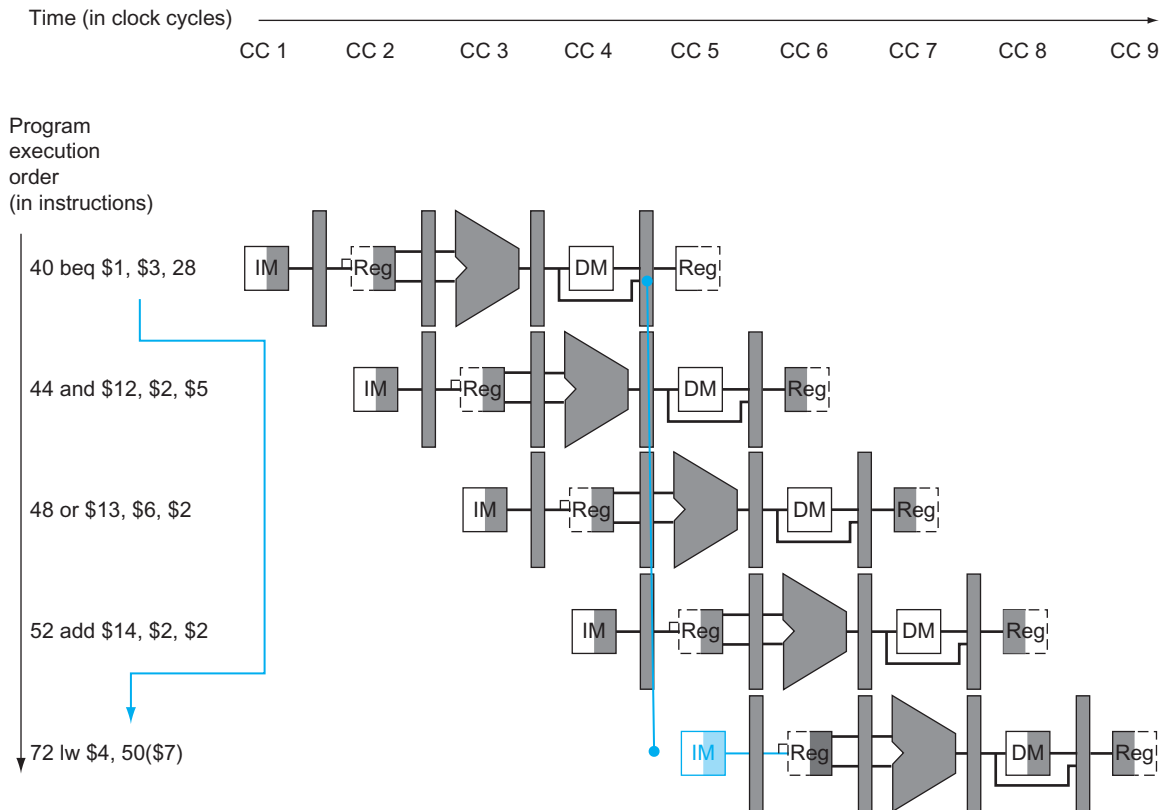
Time (in clock cycles)

CC 1 CC 2 CC 3 CC 4 CC 5 CC 6 CC 7 CC 8 CC 9

Program execution order (in instructions)

40 beq $1, $3, 28

44 and $12, $2, $5

48 or $13, $6, $2

52 add $14, $2, $2

72 lw $4, 50($7)

IM Reg DM Reg

IM Reg DM Reg

IM Reg DM Reg

IM Reg DM Reg

IM Reg DM Reg